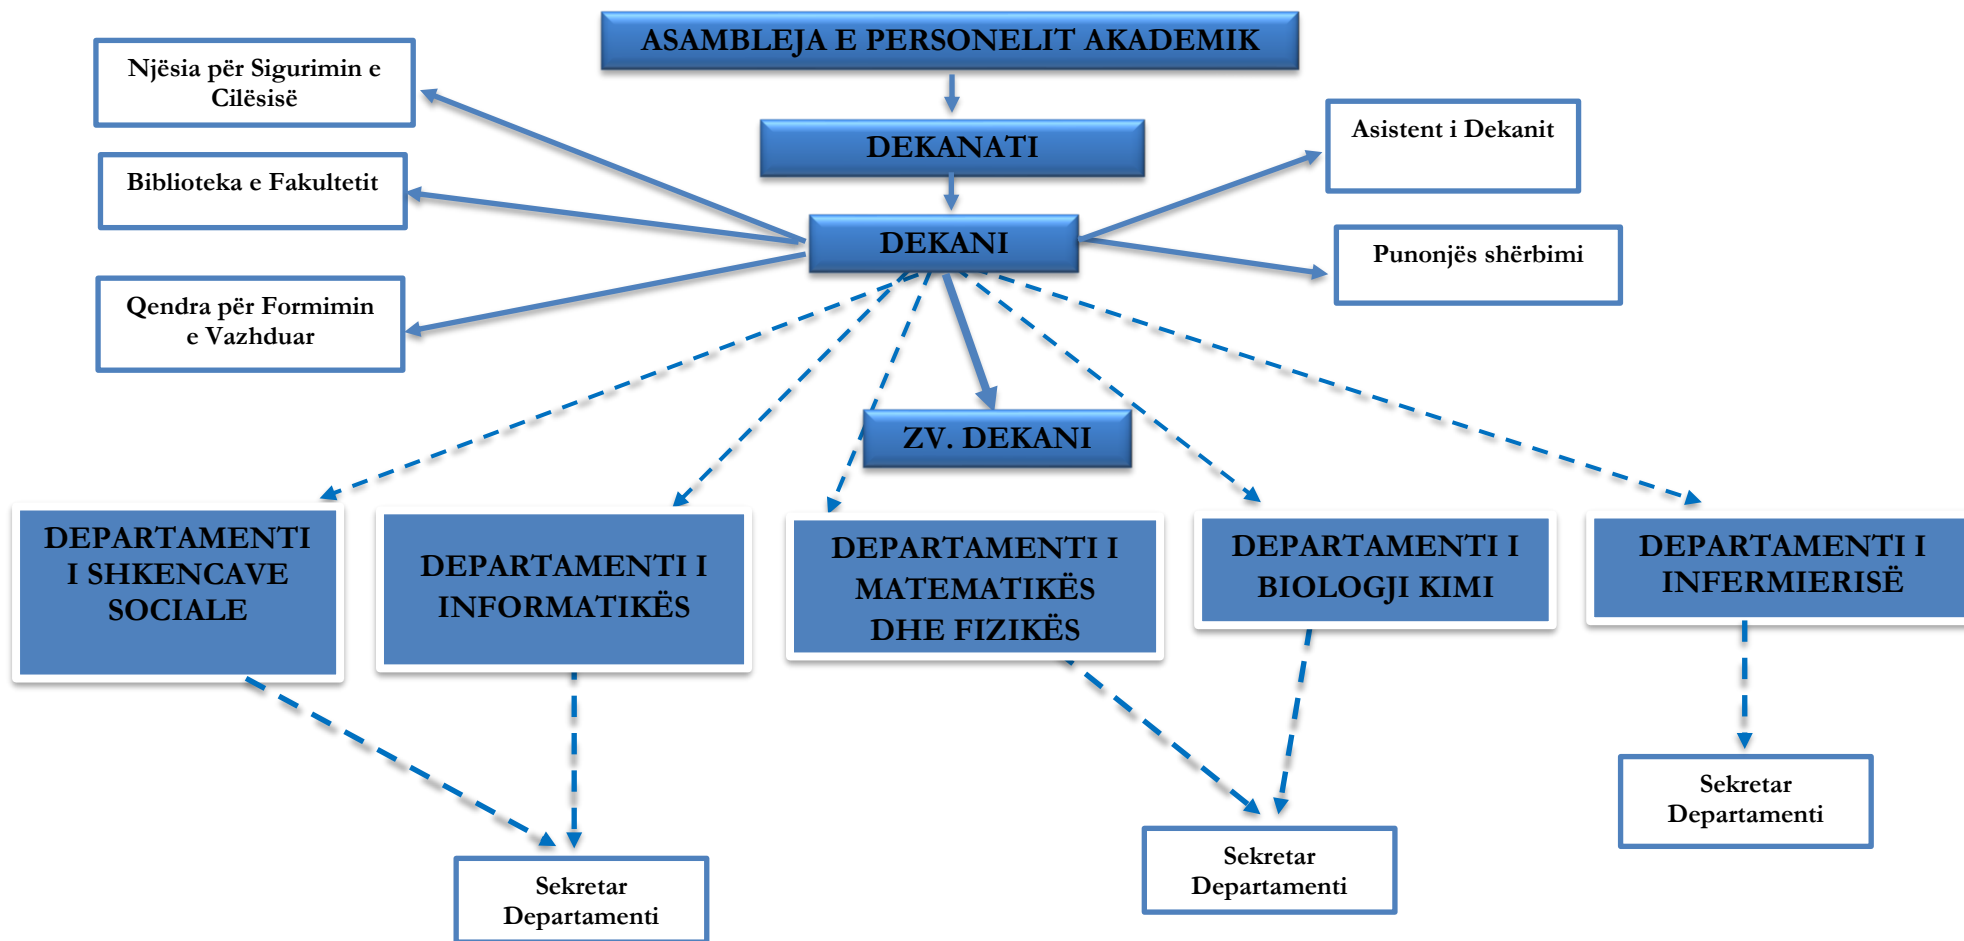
ASAMBLEJA E PERSONELIT AKADEMIK

Njësia për Sigurimin e Cilësisë

DEKANATI

Asistent i Dekanit

Biblioteka e Fakultetit

DEKANI

Punonjës shërbimi

Qendra për Formimin e Vazhduar

ZV. DEKANI

DEPARTAMENTI I SHKENCAVE SOCIALE

DEPARTAMENTI I INFORMATIKËS

DEPARTAMENTI I MATEMATIKËS DHE FIZIKËS

DEPARTAMENTI I BIOLOGJI KIMI

DEPARTAMENTI I INFERMIERISË

Sekretar Departamenti

Sekretar Departamenti

Sekretar Departamenti